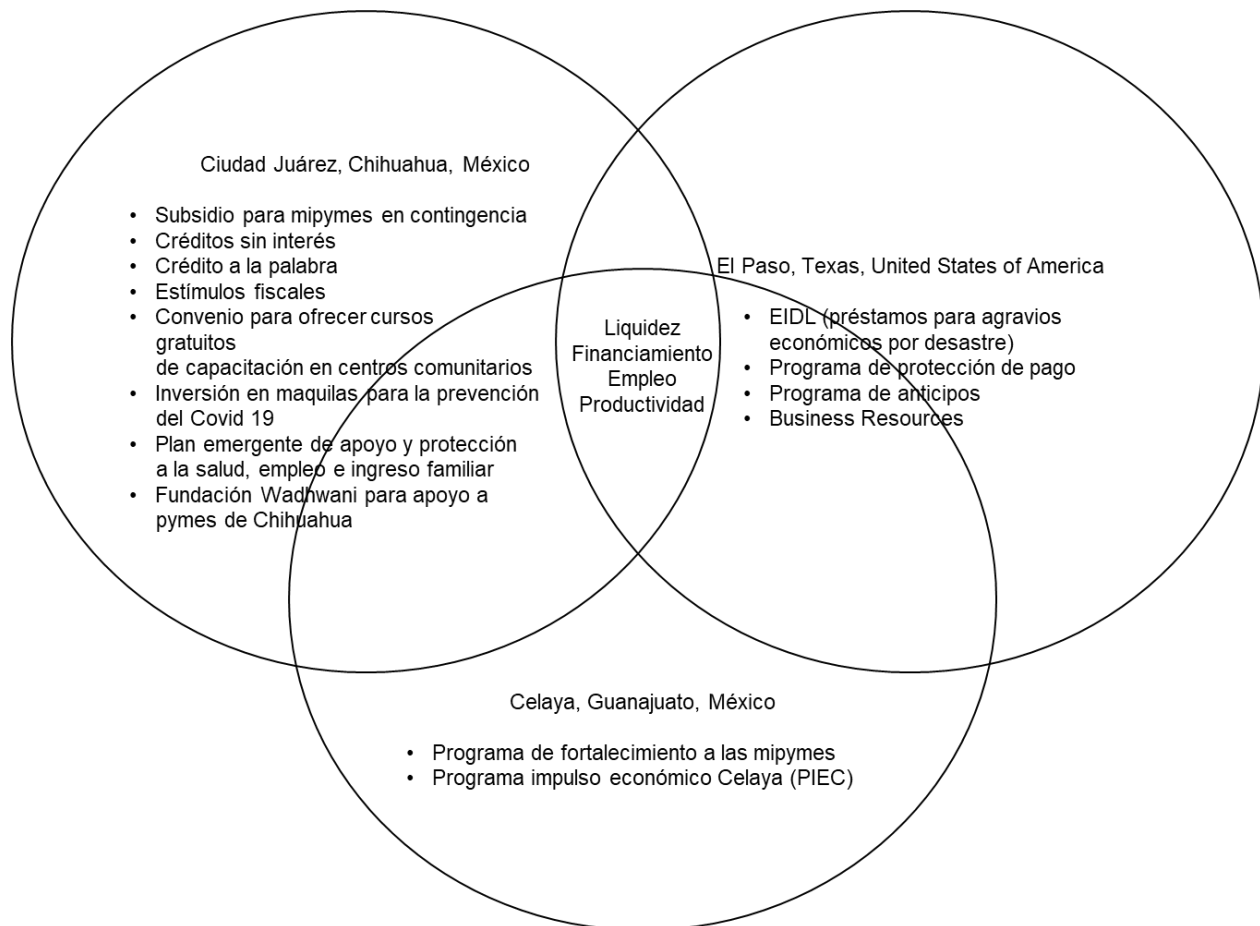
Ciudad Juárez, Chihuahua, México

- Subsidio para mipymes en contingencia
- Créditos sin interés
- Crédito a la palabra
- Estímulos fiscales
- Convenio para ofrecer cursos gratuitos de capacitación en centros comunitarios
- Inversión en maquilas para la prevención del Covid 19
- Plan emergente de apoyo y protección a la salud, empleo e ingreso familiar
- Fundación Wadhwani para apoyo a pymes de Chihuahua

Liquidez
Financiamiento
Empleo
Productividad

El Paso, Texas, United States of America

- EIDL (préstamos para agravios económicos por desastre)
- Programa de protección de pago
- Programa de anticipos
- Business Resources

Celaya, Guanajuato, México

- Programa de fortalecimiento a las mipymes
- Programa impulso económico Celaya (PIEC)